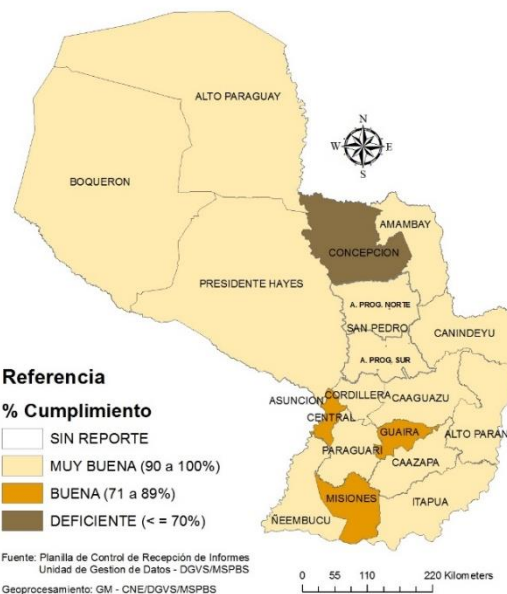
ALTO PARAGUAY

N
W E
S

BOQUERON

AMAMBAY

CONCEPCION

PRESIDENTE HAYES

A. PROG. NORTE

SAN PEDRO

CANINDEYU

A. PROG. SUR

Referencia

% Cumplimiento

ASUNCION

CORDILLERA

CAAGUAZU

CENTRAL

SIN REPORTE

GUAIRA

ALTO PARAN

MUY BUENA (90 a 100%)

PARAGUARI

CAAZAPA

BUENA (71 a 89%)

MISIONES

ITAPUA

DEFICIENTE (< = 70%)

ÑEEMBUCU

Fuente: Planilla de Control de Recepción de Informes
Unidad de Gestion de Datos - DGVS/MSPBS

Geoprocesamiento: GM - CNE/DGVS/MSPBS

0 55 110 220 Kilometers